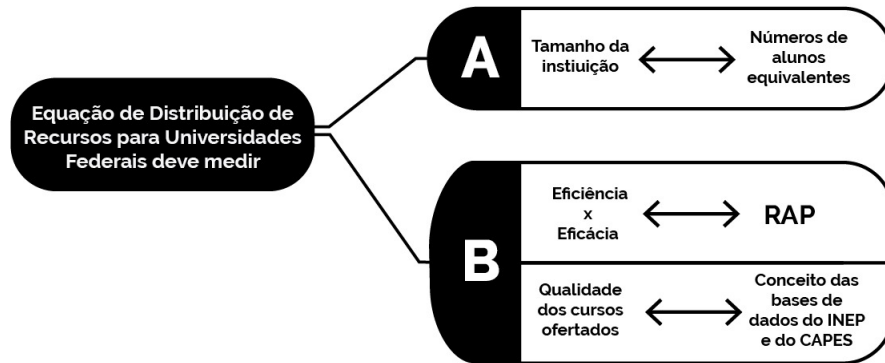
Equação de Distribuição de Recursos para Universidades Federais deve medir

A

Tamanho da instiuição

Números de alunos equivalentes

B

Eficiência x Eficácia

RAP

Qualidade dos cursos ofertados

Conceito das bases de dados do INEP e do CAPES